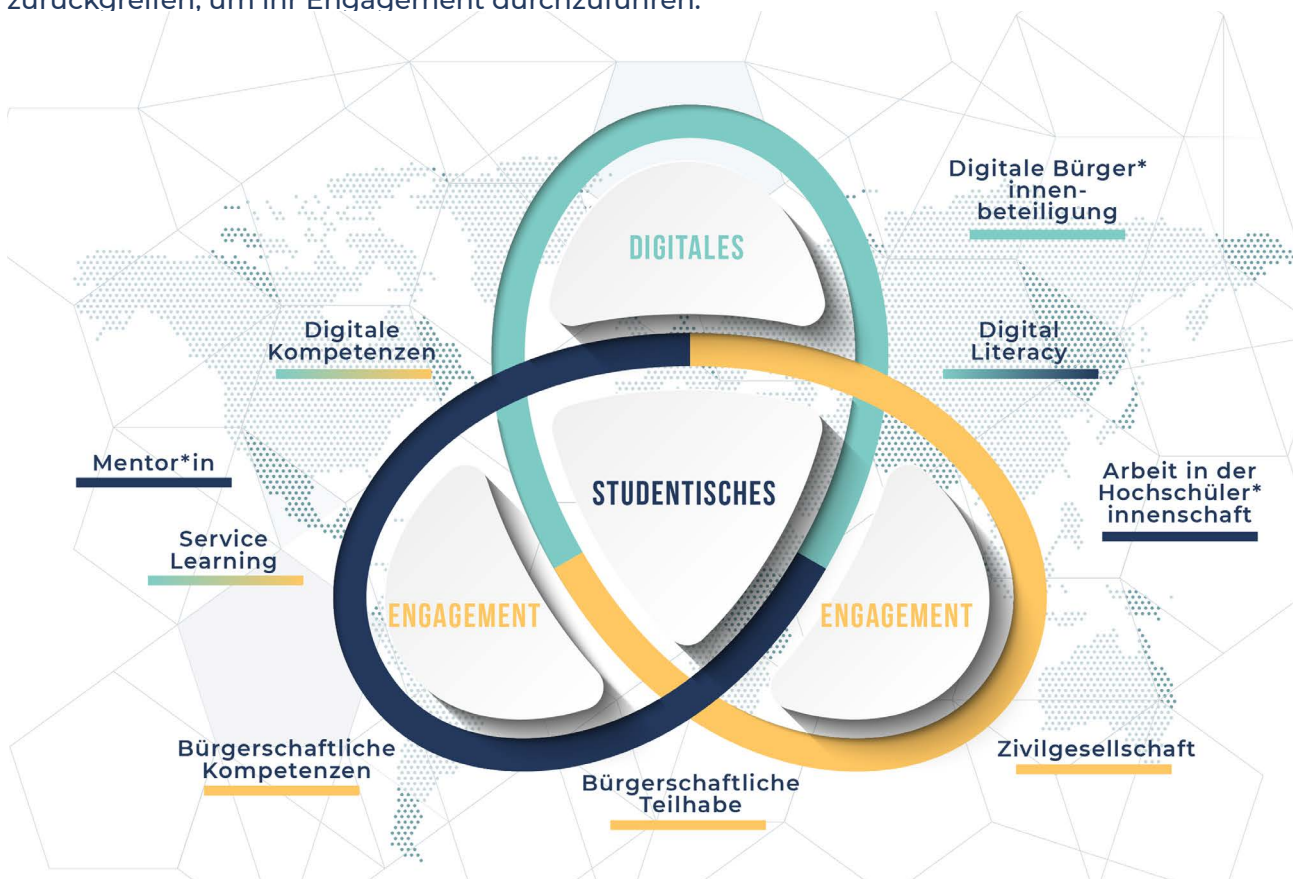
zurückgreifen, um ihr Engagement durchzuführen.

DIGITALES

Digitale Bürger*innenbeteiligung

Digitale Kompetenzen

Digital Literacy

Mentor*in

STUDENTISCHES

Arbeit in der Hochschüler*innenschaft

Service Learning

ENGAGEMENT

ENGAGEMENT

Bürgerschaftliche Kompetenzen

Zivilgesellschaft

Bürgerschaftliche Teilhabe